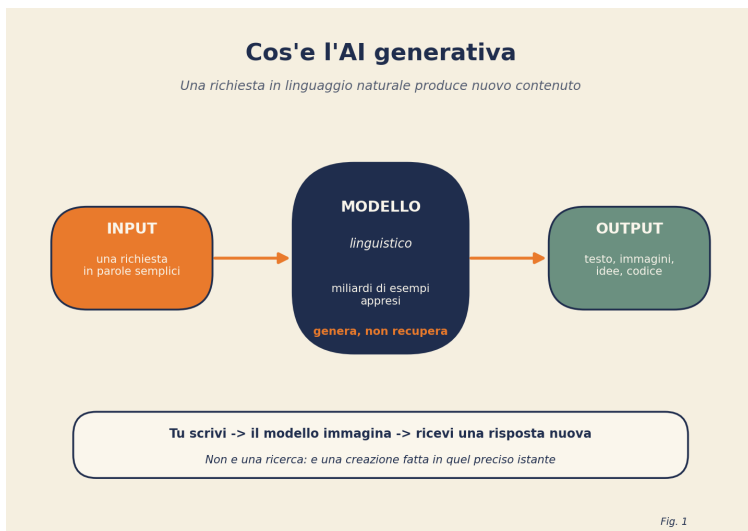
Cos'e l'AI generativa

Una richiesta in linguaggio naturale produce nuovo contenuto

INPUT

una richiesta in parole semplici

MODELLO

linguistico

miliardi di esempi appresi

genera, non recupera

OUTPUT

testo, immagini, idee, codice

Tu scrivi -> il modello immagina -> ricevi una risposta nuova

Non e una ricerca: e una creazione fatta in quel preciso istante

Fig. 1